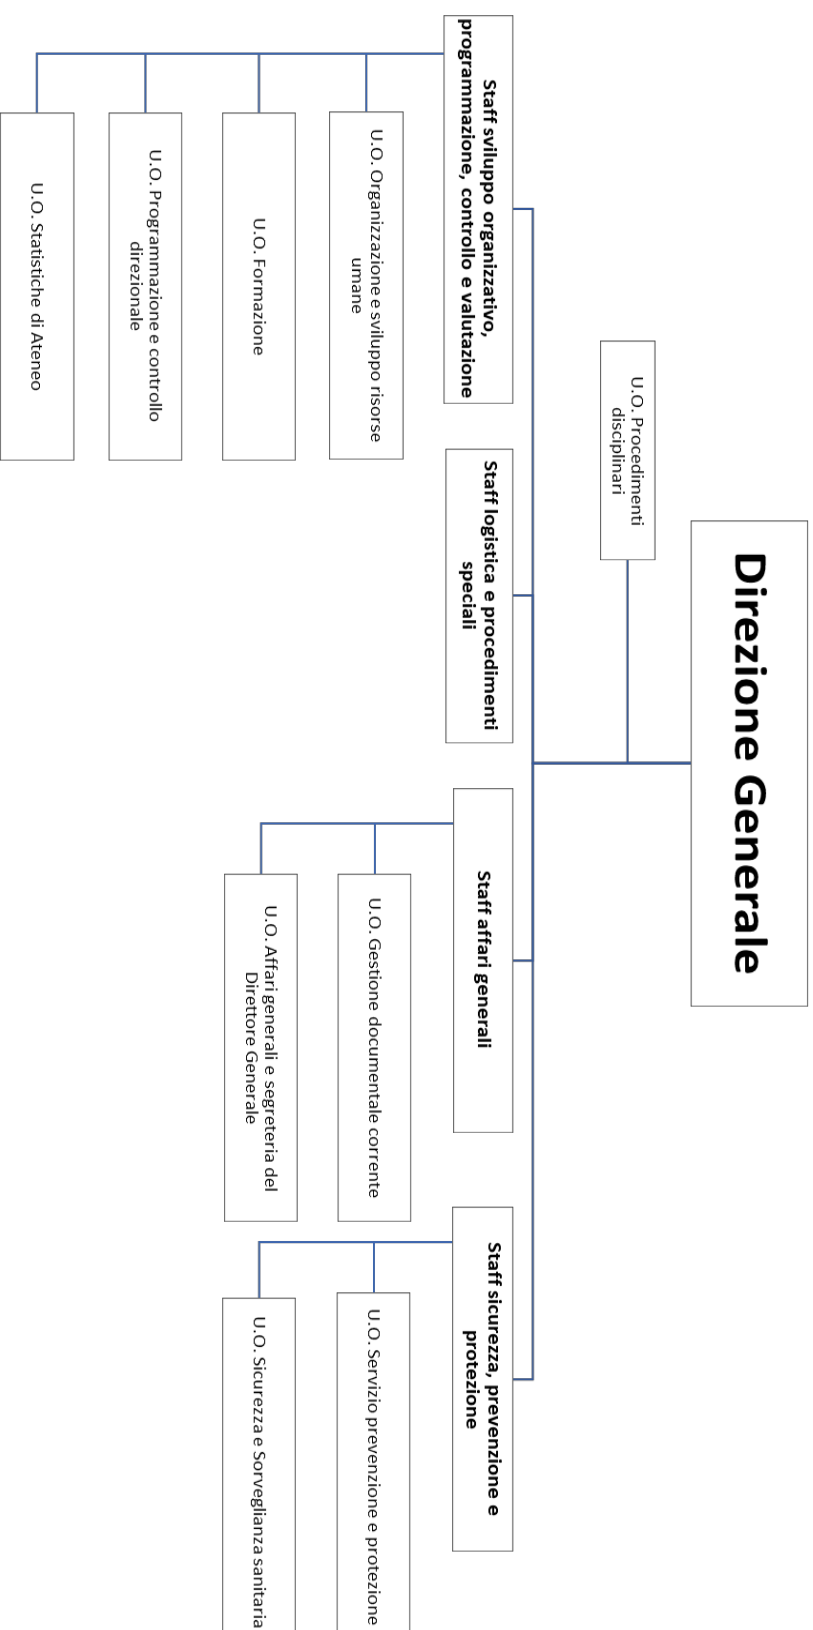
Direzione Generale

U.O. Procedimenti disciplinari

Staff sviluppo organizzativo, programmazione, controllo e valutazione

U.O. Organizzazione e sviluppo risorse umane

U.O. Formazione

U.O. Programmazione e controllo direzionale

U.O. Statistiche di Ateneo

Staff logistica e procedimenti speciali

Staff affari generali

U.O. Gestione documentale corrente

U.O. Affari generali e segreteria del Direttore Generale

Staff sicurezza, prevenzione e protezione

U.O. Servizio prevenzione e protezione

U.O. Sicurezza e Sorveglianza sanitaria